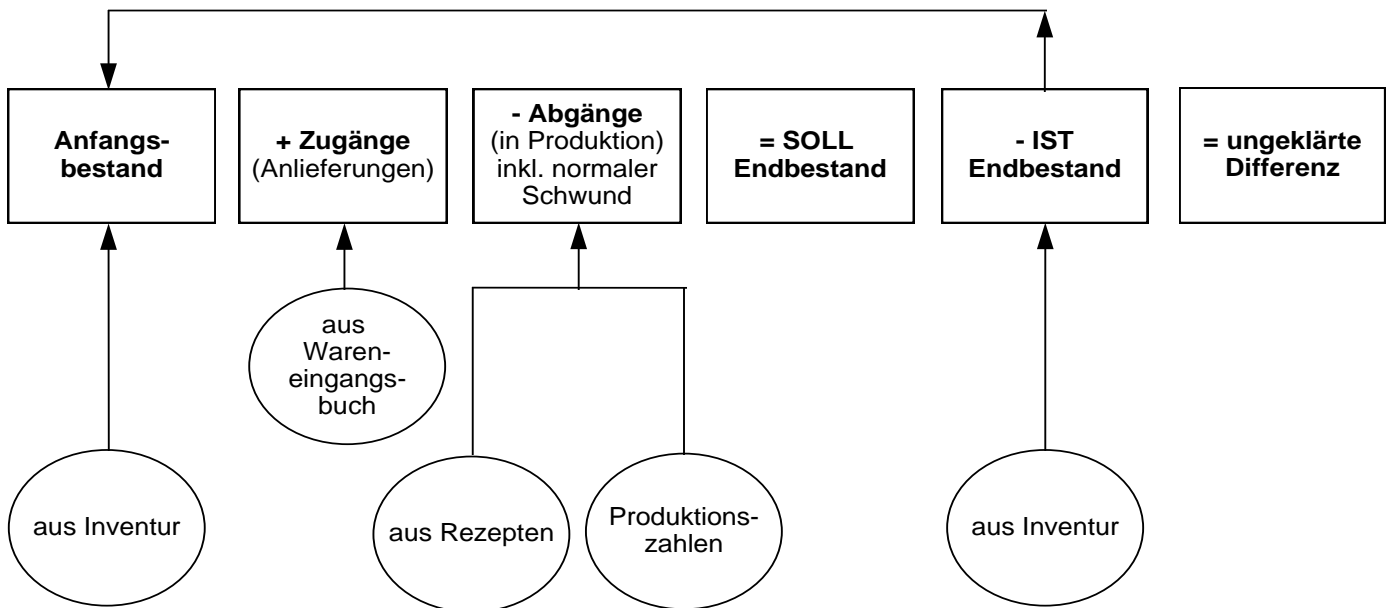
Anfangsbestand

+ Zugänge
(Anlieferungen)

- Abgänge
(in Produktion)
inkl. normaler
Schwund

= SOLL
Endbestand

- IST
Endbestand

= ungeklärte
Differenz

aus Wareneingangsbuch

aus Inventur

aus Rezepten

Produktionszahlen

aus Inventur